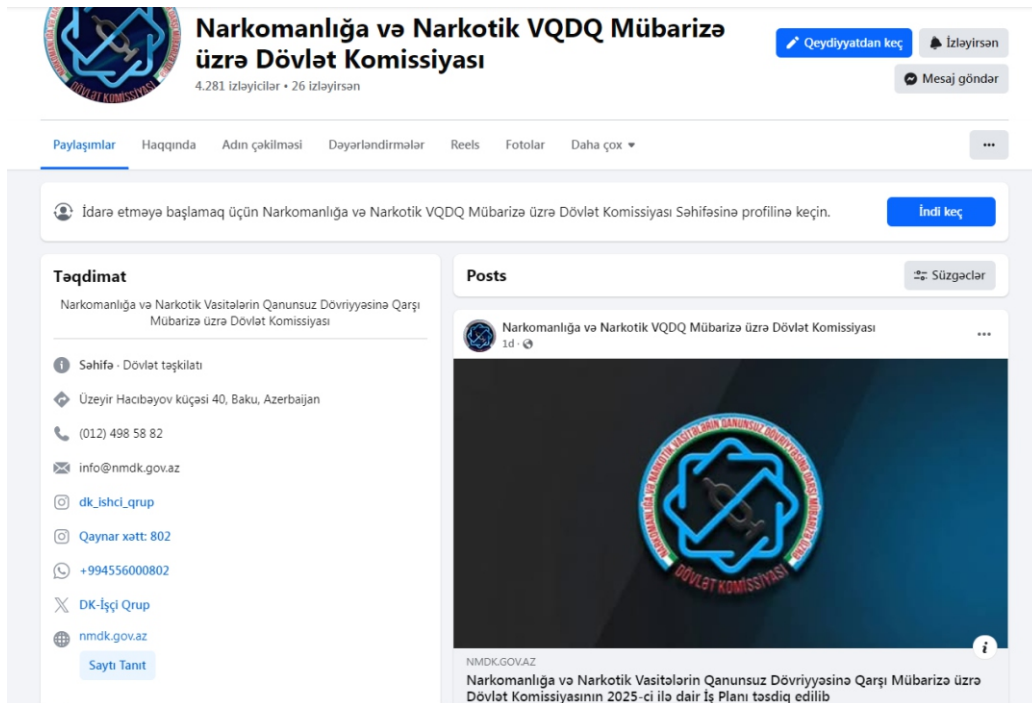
NARKOMANLIĞA VƏ NARKOTİK VASİTƏLƏRİN QANUNSUZ DÖVRİYYƏSİNƏ QARŞI MÜBARİZƏ ÜZRƏ DÖVLƏT KOMİSSİYASI

Narkomanlığa və Narkotik VQDQ Mübarizə üzrə Dövlət Komissiyası
4.281 izləyicilər • 26 izləyirsən

Qeydiyyatdan keç
İzləyirsən
Mesaj göndər

Paylaşımlar Haqqında Adın çəkilməsi Dəyərləndirmələr Reels Fotolar Daha çox ▾
...

İdarə etməyə başlamaq üçün Narkomanlığa və Narkotik VQDQ Mübarizə üzrə Dövlət Komissiyası Səhifəsinə profilinə keçin.
İndi keç

Təqdimat
Narkomanlığa və Narkotik Vasitələrin Qanunsuz Dövriyyəsinə Qarşı Mübarizə üzrə Dövlət Komissiyası

Səhifə · Dövlət təşkilatı
Üzeyir Hacıbəyov küçəsi 40, Baku, Azerbaijan
(012) 498 58 82
info@nmdk.gov.az
dk_ishci_qrup
Qaynar xətt: 802
+994556000802
DK-İşçi Qrup
nmdk.gov.az
Saytı Tanıt

Posts
Süzgəclər

Narkomanlığa və Narkotik VQDQ Mübarizə üzrə Dövlət Komissiyası
1d ·
...

NARKOMANLIĞA VƏ NARKOTİK VASİTƏLƏRİN QANUNSUZ DÖVRİYYƏSİNƏ QARŞI MÜBARİZƏ ÜZRƏ DÖVLƏT KOMİSSİYASI

NMDK.GOV.AZ
Narkomanlığa və Narkotik Vasitələrin Qanunsuz Dövriyyəsinə Qarşı Mübarizə üzrə Dövlət Komissiyasının 2025-ci ilə dair İş Planı təsdiq edilib